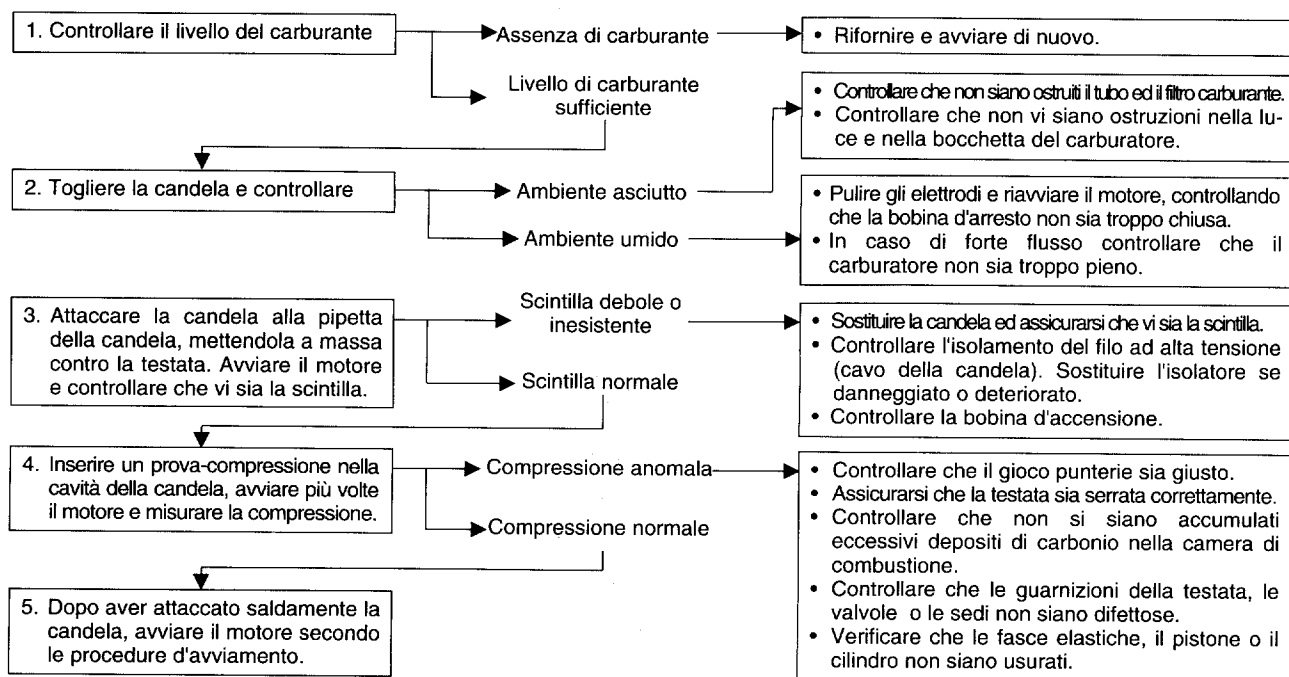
1. Controllare il livello del carburante

Assenza di carburante

• Rifornire e avviare di nuovo.

Livello di carburante sufficiente

• Controllare che non siano ostruiti il tubo ed il filtro carburante.
• Controllare che non vi siano ostruzioni nella luce e nella bocchetta del carburatore.

2. Togliere la candela e controllare

Ambiente asciutto

Ambiente umido

• Pulire gli elettrodi e riavviare il motore, controllando che la bobina d'arresto non sia troppo chiusa.
• In caso di forte flusso controllare che il carburatore non sia troppo pieno.

3. Attaccare la candela alla pipetta della candela, mettendola a massa contro la testata. Avviare il motore e controllare che vi sia la scintilla.

Scintilla debole o inesistente

Scintilla normale

• Sostituire la candela ed assicurarsi che vi sia la scintilla.
• Controllare l'isolamento del filo ad alta tensione (cavo della candela). Sostituire l'isolatore se danneggiato o deteriorato.
• Controllare la bobina d'accensione.

4. Inserire un prova-compressione nella cavità della candela, avviare più volte il motore e misurare la compressione.

Compressione anomala

Compressione normale

• Controllare che il gioco punterie sia giusto.
• Assicurarsi che la testata sia serrata correttamente.
• Controllare che non si siano accumulati eccessivi depositi di carbonio nella camera di combustione.
• Controllare che le guarnizioni della testata, le valvole o le sedi non siano difettose.
• Verificare che le fasce elastiche, il pistone o il cilindro non siano usurati.

5. Dopo aver attaccato saldamente la candela, avviare il motore secondo le procedure d'avviamento.